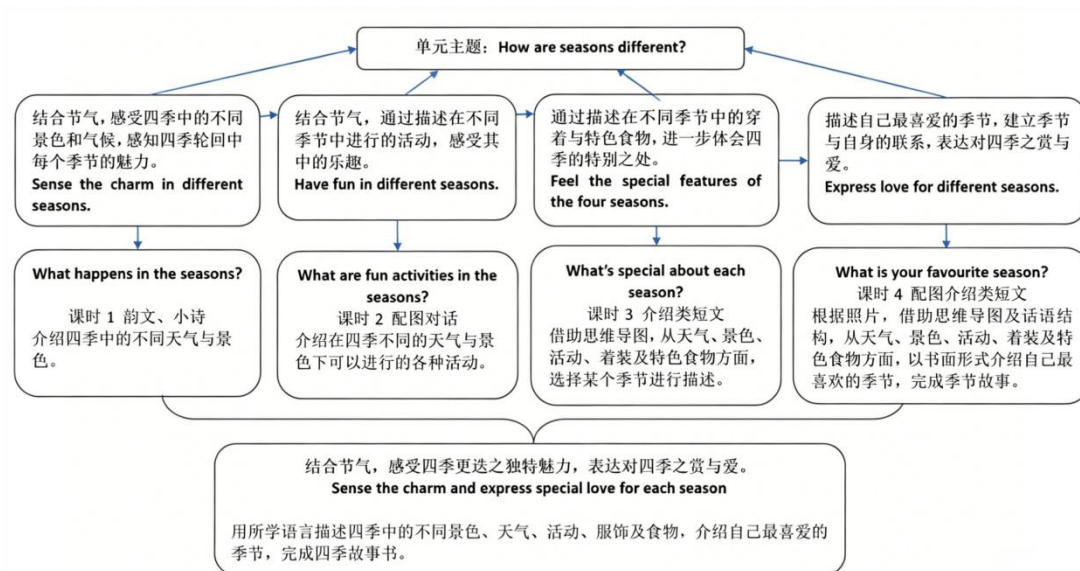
单元主题：How are seasons different?

结合节气，感受四季中的不同景色和气候，感知四季轮回中每个季节的魅力。
Sense the charm in different seasons.

结合节气，通过描述在不同季节中进行的活动，感受其中的乐趣。
Have fun in different seasons.

通过描述在不同季节中的穿着与特色食物，进一步体会四季的特别之处。
Feel the special features of the four seasons.

描述自己最喜爱的季节，建立季节与自身的联系，表达对四季之赏与爱。
Express love for different seasons.

What happens in the seasons?
课时 1 韵文、小诗
介绍四季中的不同天气与景色。

What are fun activities in the seasons?
课时 2 配图对话
介绍在四季不同的天气与景色下可以进行的各种活动。

What's special about each season?
课时 3 介绍类短文
借助思维导图，从天气、景色、活动、着装及特色食物方面，选择某个季节进行描述。

What is your favourite season?
课时 4 配图介绍类短文
根据照片，借助思维导图及话语结构，从天气、景色、活动、着装及特色食物方面，以书面形式介绍自己最喜欢的季节，完成季节故事。

结合节气，感受四季更迭之独特魅力，表达对四季之赏与爱。
Sense the charm and express special love for each season

用所学语言描述四季中的不同景色、天气、活动、服饰及食物，介绍自己最喜爱的季节，完成四季故事书。